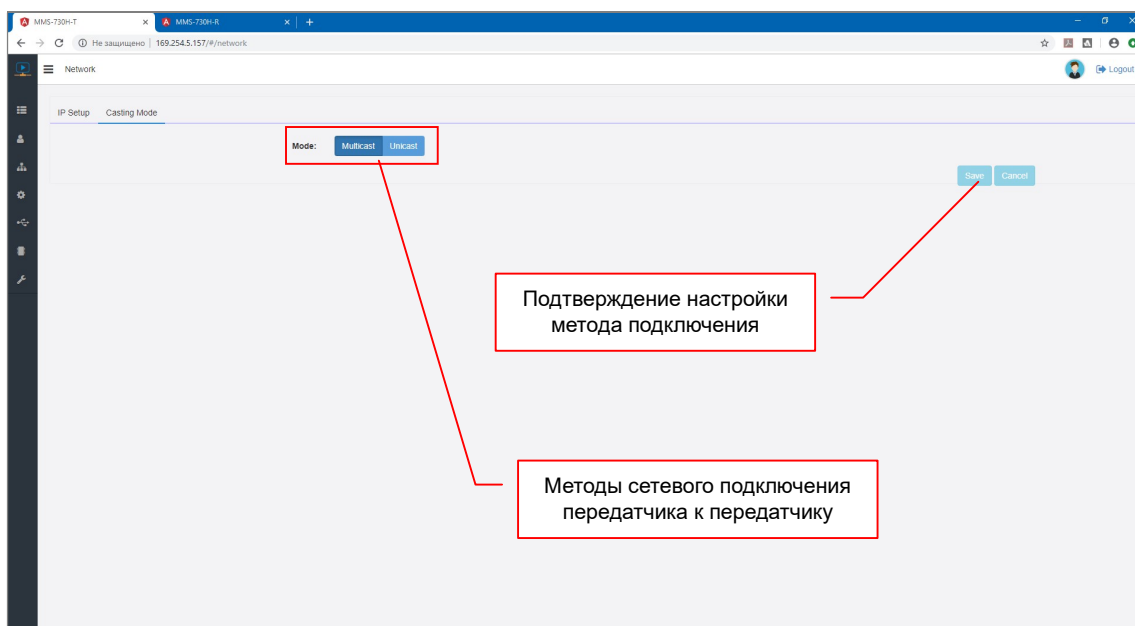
MMS-730H-T
MMS-730H-R
Не защищено | 169.254.5.157/#/network
Network
Logout
IP Setup
Casting Mode
Mode:
Multicast
Unicast
Save
Cancel
Подтверждение настройки метода подключения
Методы сетевого подключения передатчика к передатчику